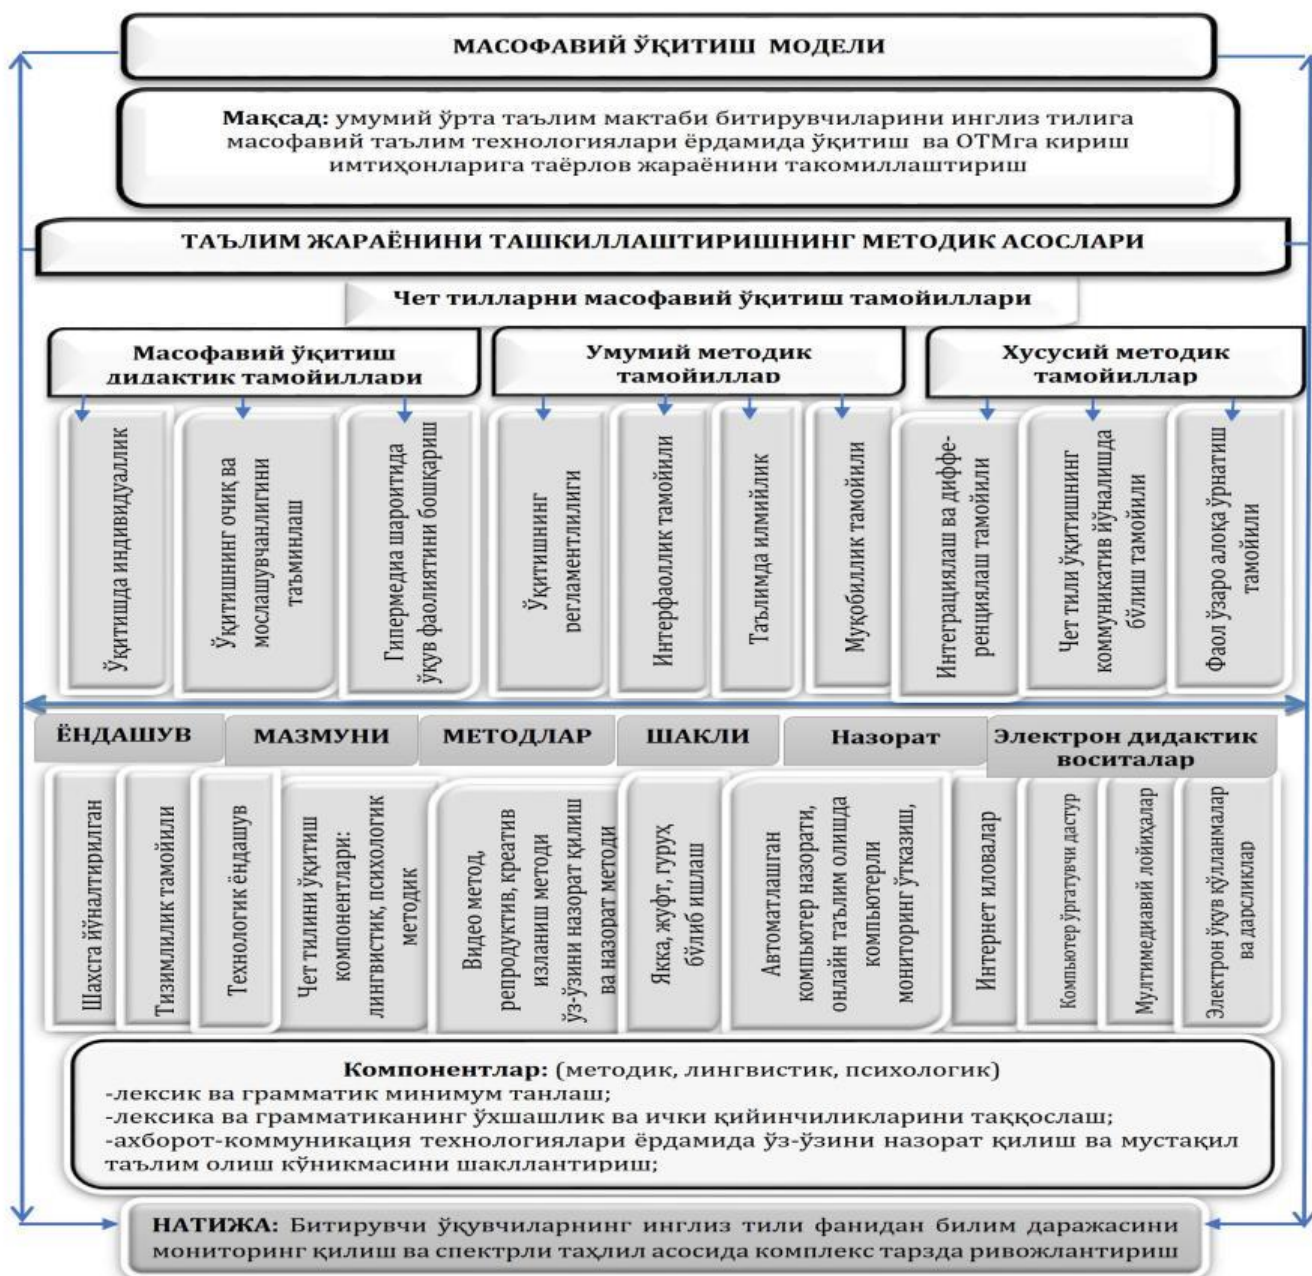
МАСОФАВИЙ ЎҚИТИШ МОДЕЛИ

Мақсад: умумий ўрта таълим мактаби битирувчиларини инглиз тилига масофавий таълим технологиялари ёрдамида ўқитиш ва ОТМга кириш имтиҳонларига таёрлов жараёнини такомиллаштириш

ТАЪЛИМ ЖАРАЁНИНИ ТАШКИЛЛАШТИРИШНИНГ МЕТОДИК АСОСЛАРИ

Чет тилларни масофавий ўқитиш тамойиллари

Масофавий ўқитиш дидактик тамойиллари

Умумий методик тамойиллар

Хусусий методик тамойиллар

Ўқитишда индивидуаллик

Ўқитишнинг очиқ ва мослашувчанлигини таъминлаш

Гипермедиа шароитида ўқув фаолиятини бошқариш

Ўқитишнинг регламентлилиги

Интерфаоллик тамойили

Таълимда илмийлик

Муқобиллик тамойили

Интеграциялаш ва дифференциялаш тамойили

Чет тили ўқитишнинг коммуникатив йўналишда бўлиш тамойили

Фаол ўзаро алоқа ўрнатиш тамойили

ЁНДАШУВ

МАЗМУНИ

МЕТОДЛАР

ШАКЛИ

Назорат

Электрон дидактик воситалар

Шахсга йўналтирилган

Тизимлилик тамойили

Технологик ёндашув

Чет тилини ўқитиш компонентлари: лингвистик, психологик методик

Видео метод, репродуктив, креатив изланиш методи ўз-ўзини назорат қилиш ва назорат методи

Якка, жуфт, гуруҳ бўлиб ишлаш

Автоматлашган компьютер назорати, онлайн таълим олишда компьютерли мониторинг ўтказиш,

Интернет иловалар

Компьютер ўргатувчи дастур

Мултимедиавий лойиҳалар

Электрон ўқув қўлланмалар ва дарсликлар

Компонентлар: (методик, лингвистик, психологик)
-лексик ва грамматик минимум танлаш;
-лексика ва грамматиканинг ўхшашлик ва ички қийинчиликларини таққослаш;
-ахборот-коммуникация технологиялари ёрдамида ўз-ўзини назорат қилиш ва мустақил таълим олиш кўникмасини шакллантириш;

НАТИЖА: Битирувчи ўқувчиларнинг инглиз тили фанидан билим даражасини мониторинг қилиш ва спектрли таҳлил асосида комплекс тарзда ривожлантириш